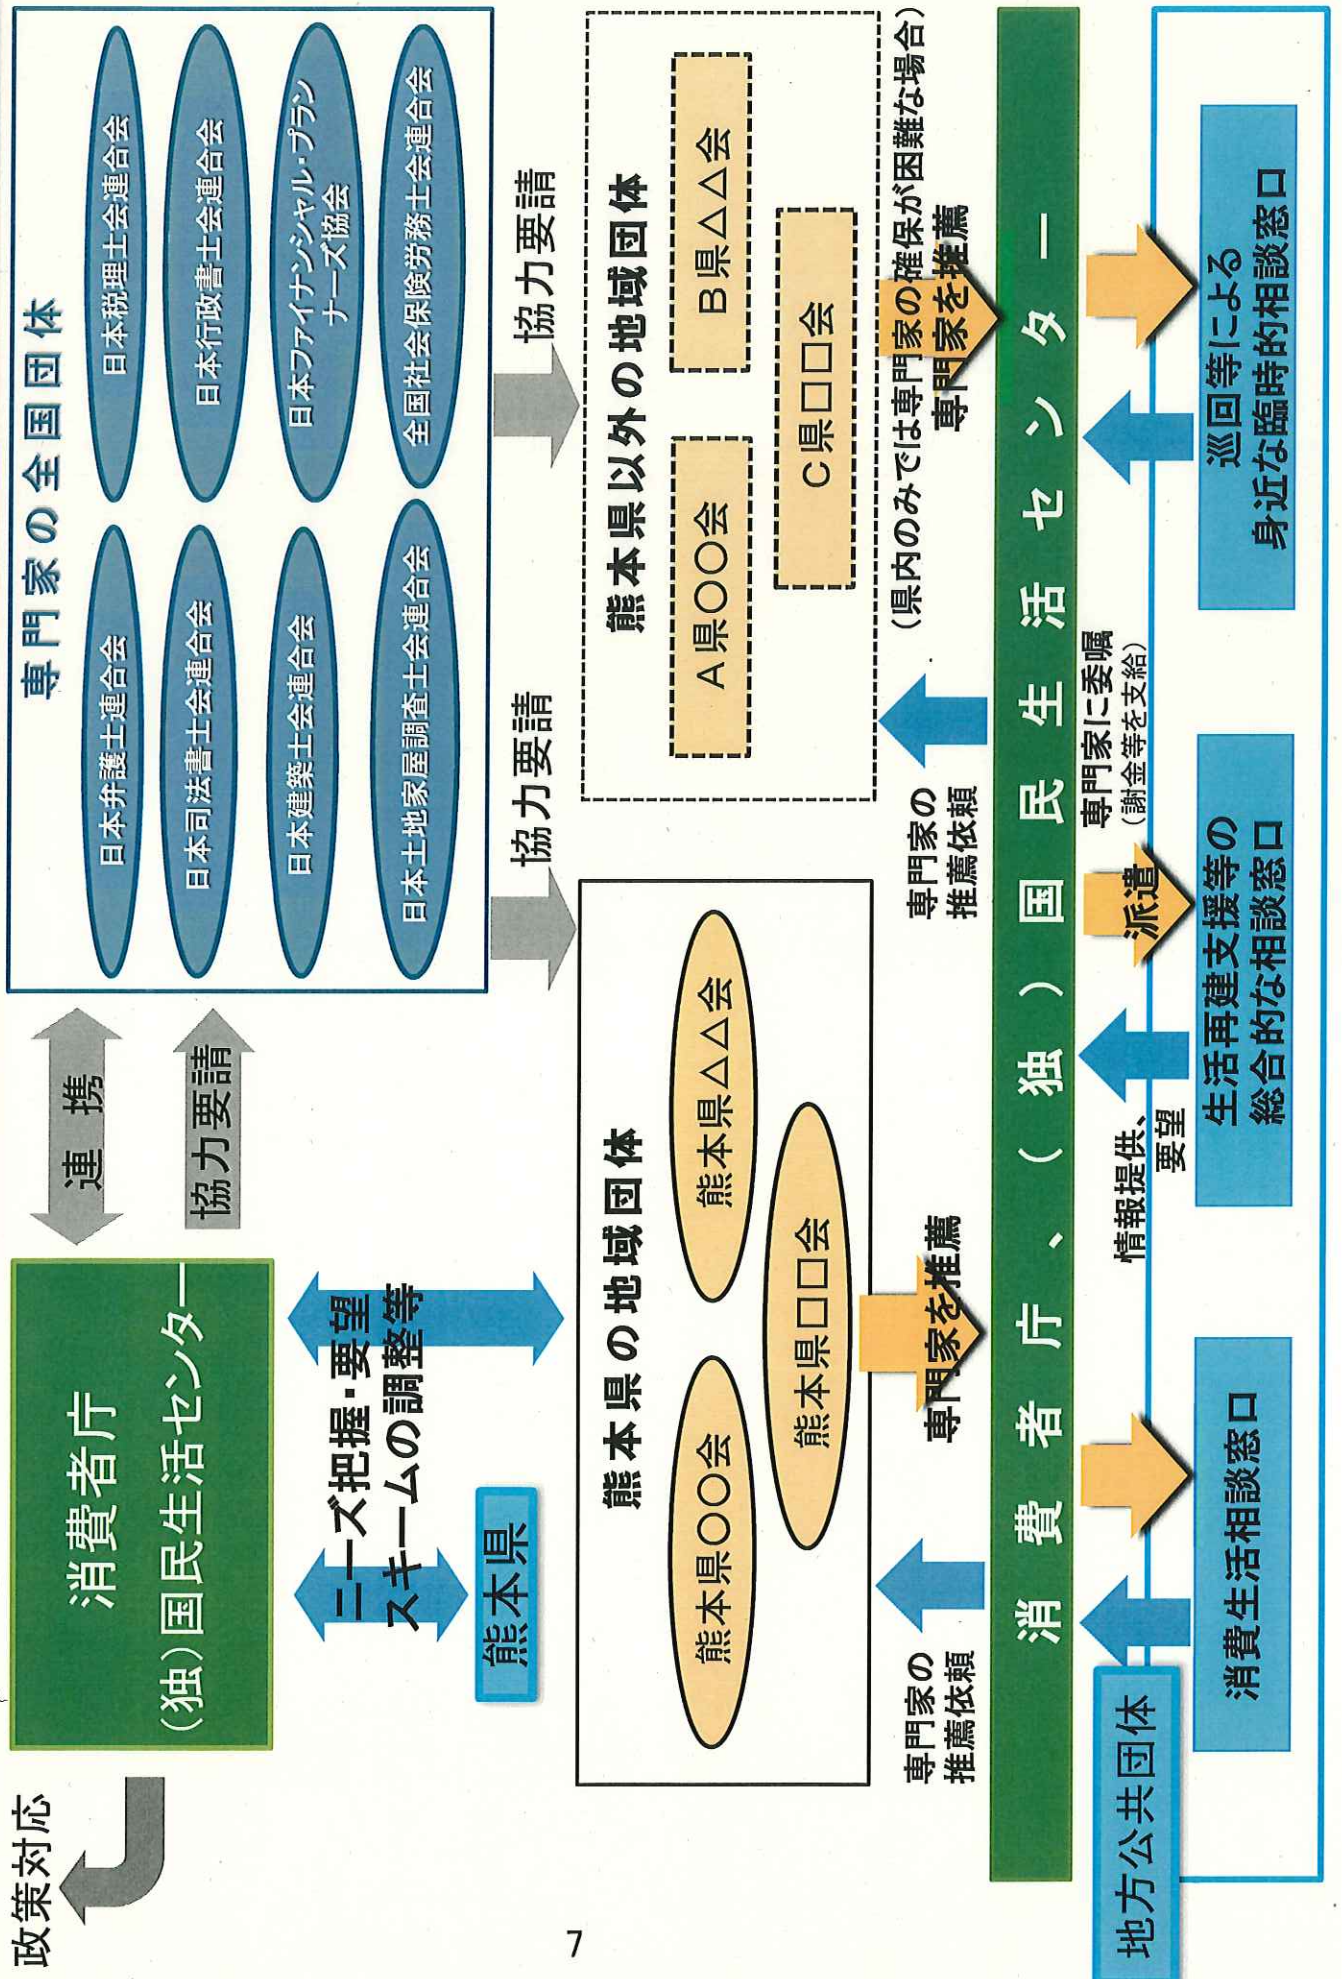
消費者庁
（独）国民生活センター

政策対応

連携

協力要請

専門家の全国団体

日本弁護士連合会
日本司法書士会連合会
日本建築士会連合会
日本土地家屋調査士会連合会
日本税理士会連合会
日本行政書士会連合会
日本ファイナンシャル・プランナーズ協会
全国社会保険労務士会連合会

協力要請

協力要請

ニーズ把握・要望
スキームの調整等

熊本県

熊本県の地域団体

熊本県○○会
熊本県□□会
熊本県△△会

熊本県以外の地域団体

A県○○会
B県△△会
C県□□会

専門家の推薦依頼

専門家を推薦

専門家の推薦依頼

（県内のみでは専門家の確保が困難な場合）
専門家を推薦

消費者庁、（独）国民生活センター

情報提供、要望

派遣

専門家に委嘱
（謝金等を支給）

地方公共団体

消費生活相談窓口

生活再建支援等の総合的な相談窓口

巡回等による身近な臨時的相談窓口

7